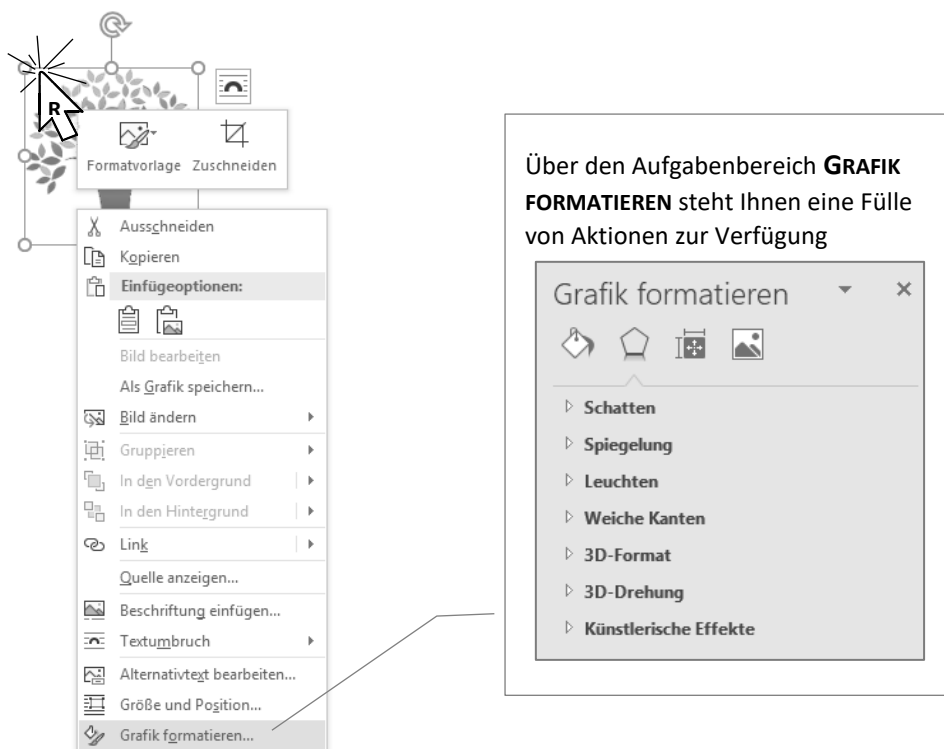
R

Formatvorlage Zuschneiden

Ausschneiden
Kopieren
Einfügeoptionen:
Bild bearbeiten
Als Grafik speichern...
Bild ändern
Gruppieren
In den Vordergrund
In den Hintergrund
Link
Quelle anzeigen...
Beschriftung einfügen...
Textumbruch
Alternativtext bearbeiten...
Größe und Position...
Grafik formatieren...

Über den Aufgabenbereich **GRAFIK FORMATIEREN** steht Ihnen eine Fülle von Aktionen zur Verfügung

Grafik formatieren
Schatten
Spiegelung
Leuchten
Weiche Kanten
3D-Format
3D-Drehung
Künstlerische Effekte